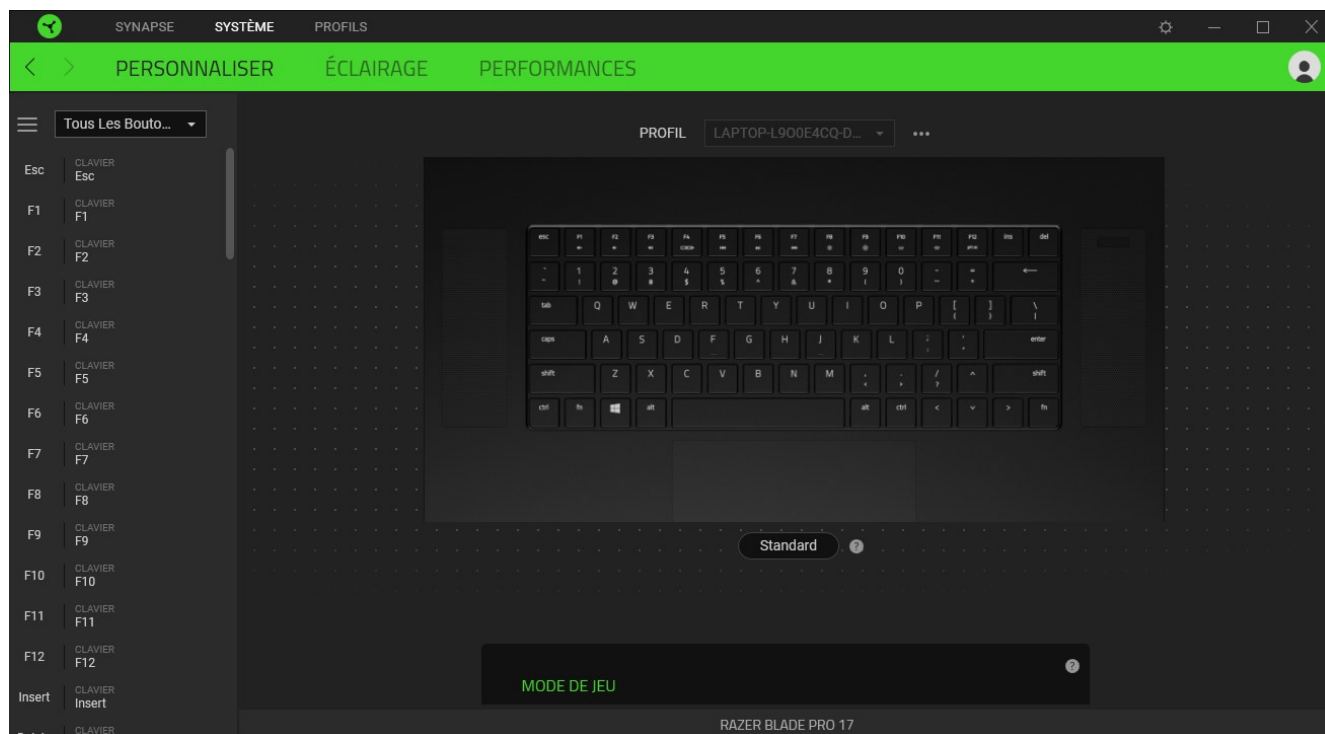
SYNAPSE SYSTÈME PROFILS

PERSONNALISER ÉCLAIRAGE PERFORMANCES

Tous Les Bouto...

Esc CLAVIER Esc
F1 CLAVIER F1
F2 CLAVIER F2
F3 CLAVIER F3
F4 CLAVIER F4
F5 CLAVIER F5
F6 CLAVIER F6
F7 CLAVIER F7
F8 CLAVIER F8
F9 CLAVIER F9
F10 CLAVIER F10
F11 CLAVIER F11
F12 CLAVIER F12
Insert CLAVIER Insert
CLAVIER

PROFIL LAPTOP-L9OOE4CQ-D... •••

esc F1 F2 F3 F4 F5 F6 F7 F8 F9 F10 F11 F12 ins del
` 1 2 3 4 5 6 7 8 9 0 - = ←
tab Q W E R T Y U I O P [ ] \
caps A S D F G H J K L ; ' enter
shift Z X C V B N M , . / ^ shift
ctrl fn alt alt ctrl < v > fn

Standard

MODE DE JEU

RAZER BLADE PRO 17